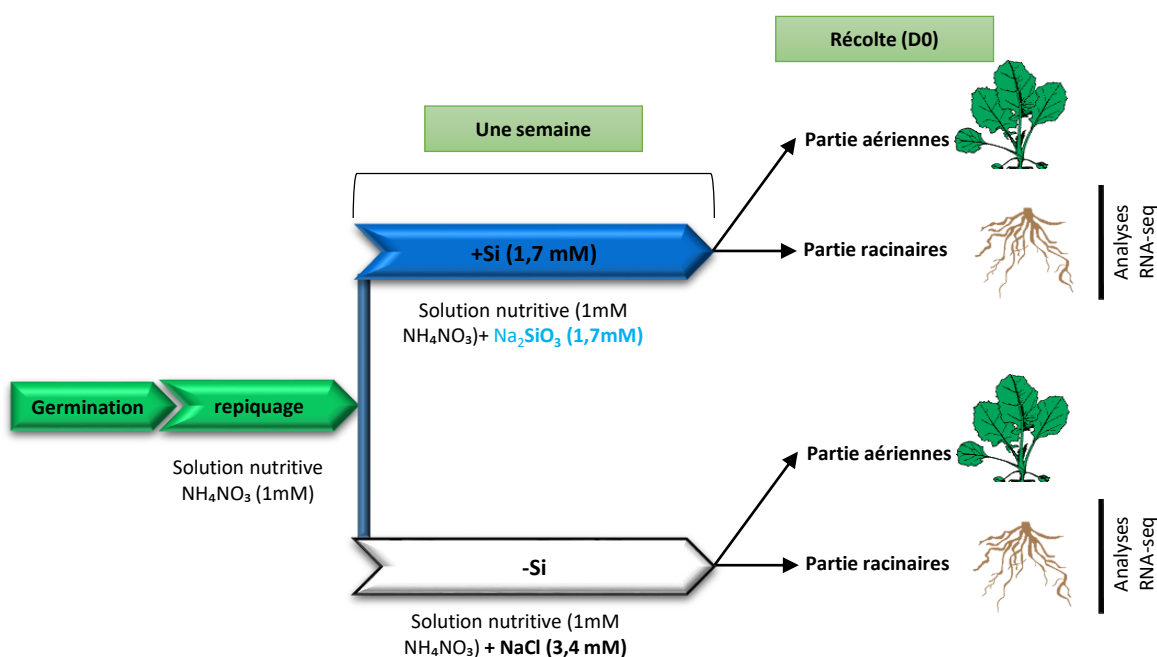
Récolte (D0)

Une semaine

Partie aériennes

+Si (1,7 mM)

Partie racinaires

Analyses RNA-seq

Solution nutritive (1mM $NH_4NO_3$)+ $Na_2SiO_3$ (1,7mM)

Germination

repiquage

Solution nutritive $NH_4NO_3$ (1mM)

Partie aériennes

-Si

Partie racinaires

Analyses RNA-seq

Solution nutritive (1mM $NH_4NO_3$) + NaCl (3,4 mM)